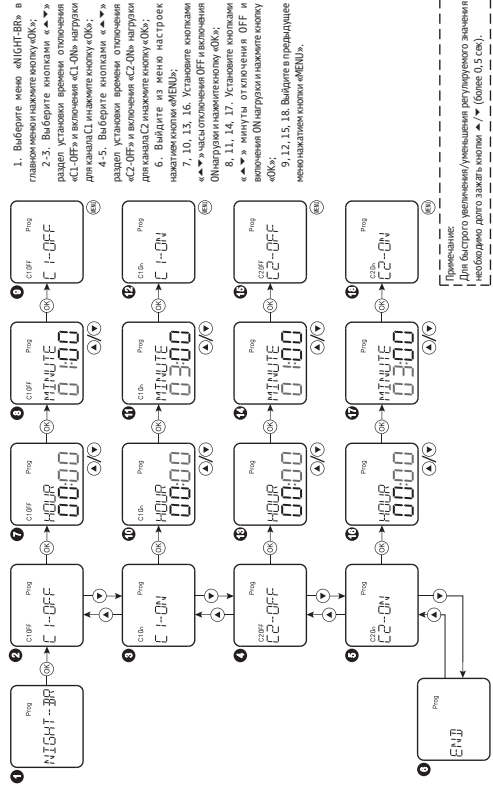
1. Выберите меню «NIGHT-BR» в главном меню и нажмите кнопку «OK»;

2-3. Выберите кнопками «▲▼» раздел установки времени отключения «C1-OFF» и включения «C1-ON» нагрузки для канала C1 и нажмите кнопку «OK»;

4-5. Выберите кнопками «▲▼» раздел установки времени отключения «C2-OFF» и включения «C2-ON» нагрузки для канала C2 и нажмите кнопку «OK»;

6. Выйдите из меню настроек нажатием кнопки «MENU»;

7, 10, 13, 16. Установите кнопками «▲▼» часы отключения OFF и включения ON нагрузки и нажмите кнопку «OK»;

8, 11, 14, 17. Установите кнопками «▲▼» минуты отключения OFF и включения ON нагрузки и нажмите кнопку «OK»;

9, 12, 15, 18. Выйдите в предыдущее меню нажатием кнопки «MENU».

Примечание:
Для быстрого увеличения/уменьшения регулируемого значения необходимо долго зажать кнопки ▲/▼ (более 0,5 сек).

1 Prog NIGHT-BR
2 C1OFF Prog C1-OFF
3 C1On Prog C1-ON
4 C2OFF Prog C2-OFF
5 C2On Prog C2-ON
6 Prog END
7 C1OFF Prog HOUR 00:00
8 C1OFF Prog MINUTE 01:00
9 C1OFF Prog C1-OFF
10 C1On Prog HOUR 00:00
11 C1On Prog MINUTE 03:00
12 C1On Prog C1-ON
13 C2OFF Prog HOUR 00:00
14 C2OFF Prog MINUTE 01:00
15 C2OFF Prog C2-OFF
16 C2On Prog HOUR 00:00
17 C2On Prog MINUTE 03:00
18 C2On Prog C2-ON

OK MENU